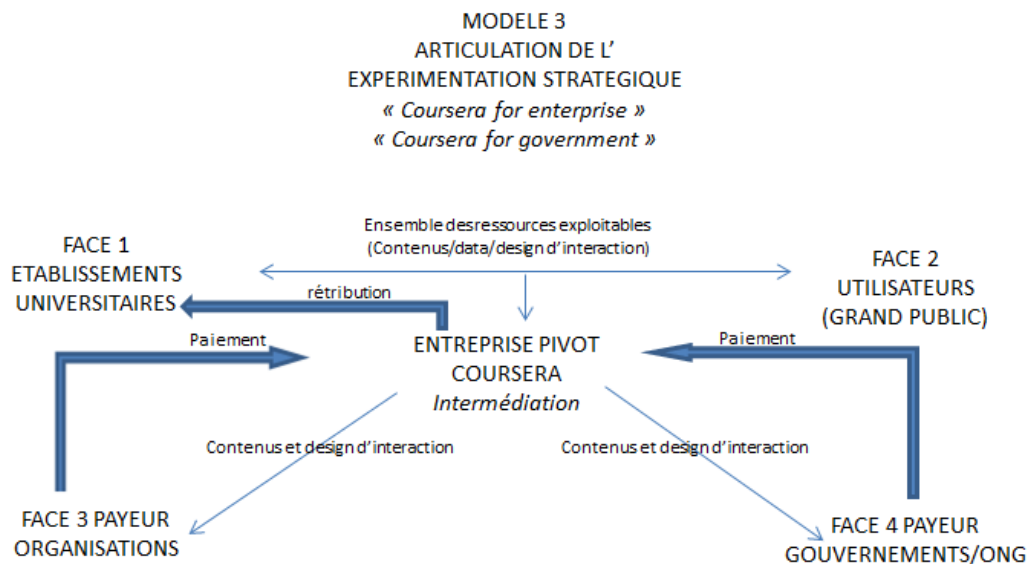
MODELE 3
ARTICULATION DE L'
EXPERIMENTATION STRATEGIQUE
« Coursera for enterprise »
« Coursera for government »

Ensemble desressources exploitables
(Contenus/data/design d'interaction)

FACE 1
ETABLISSEMENTS
UNIVERSITAIRES

rétribution

FACE 2
UTILISATEURS
(GRAND PUBLIC)

Paiement

Paiement

ENTREPRISE PIVOT
COURSERA
Intermédiation

Contenus et design d'interaction

Contenus et design d'interaction

FACE 3 PAYEUR
ORGANISATIONS

FACE 4 PAYEUR
GOUVERNEMENTS/ONG